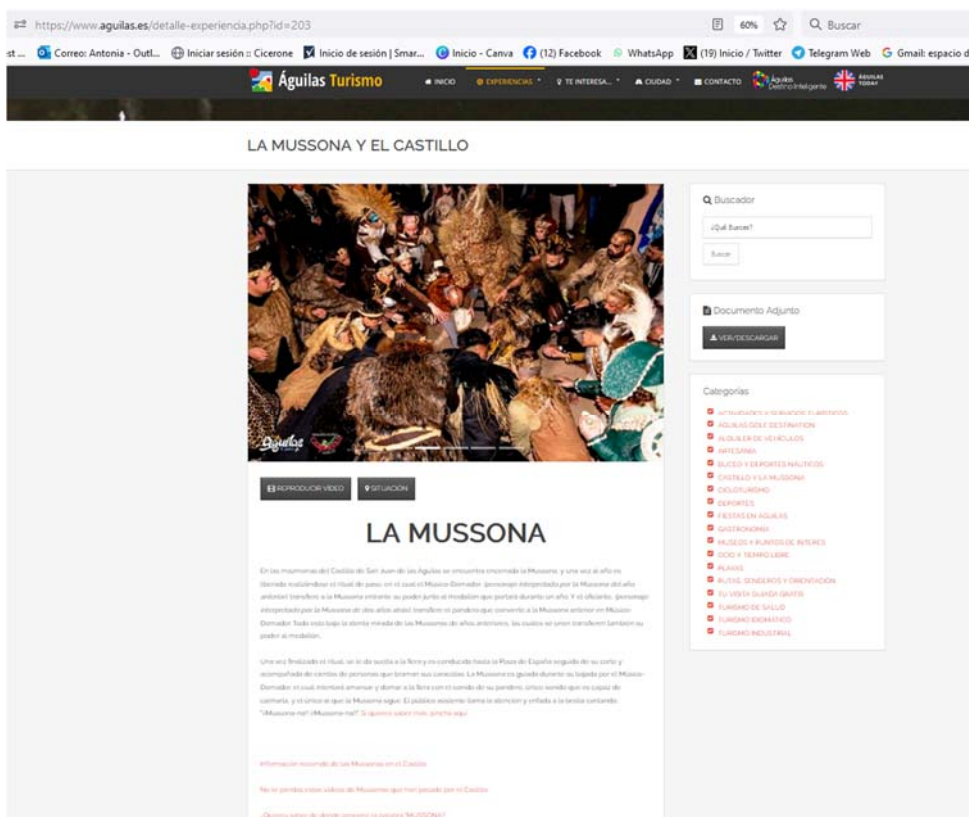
https://www.aguilas.es/detalle-experiencia.php?id=203

60% Buscar

Correo: Antonia - Outl... Iniciar sesión :: Cicerone Inicio de sesión | Smar... Inicio - Canva (12) Facebook WhatsApp (19) Inicio / Twitter Telegram Web Gmail: espacio d

Águilas Turismo INICIO EXPERIENCIAS TE INTERESA... CIUDAD CONTACTO Águilas Destino Inteligente ÁGUILAS TODAY

LA MUSSONA Y EL CASTILLO

Buscador

¿Qué Buscas?

Buscar

Documento Adjunto

VER/DESCARGAR

Categorías

ACTIVIDADES Y SERVICIOS TURÍSTICOS
AGUILAS GOLF DESTINATION
ALQUILER DE VEHÍCULOS
ARTESANÍA
BUCEO Y DEPORTES NÁUTICOS
CASTILLO Y LA MUSSONA
CICLOTURISMO
DEPORTES
FIESTAS EN ÁGUILAS
GASTRONOMÍA
MUSEOS Y PUNTOS DE INTERÉS
OCIO Y TIEMPO LIBRE
PLAYAS
RUTAS, SENDEROS Y ORIENTACIÓN
TU VISITA GUIADA GRATIS
TURISMO DE SALUD
TURISMO IDIOMÁTICO
TURISMO INDUSTRIAL

REPRODUCIR VÍDEO SITUACIÓN

LA MUSSONA

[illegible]

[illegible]

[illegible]

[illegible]

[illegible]